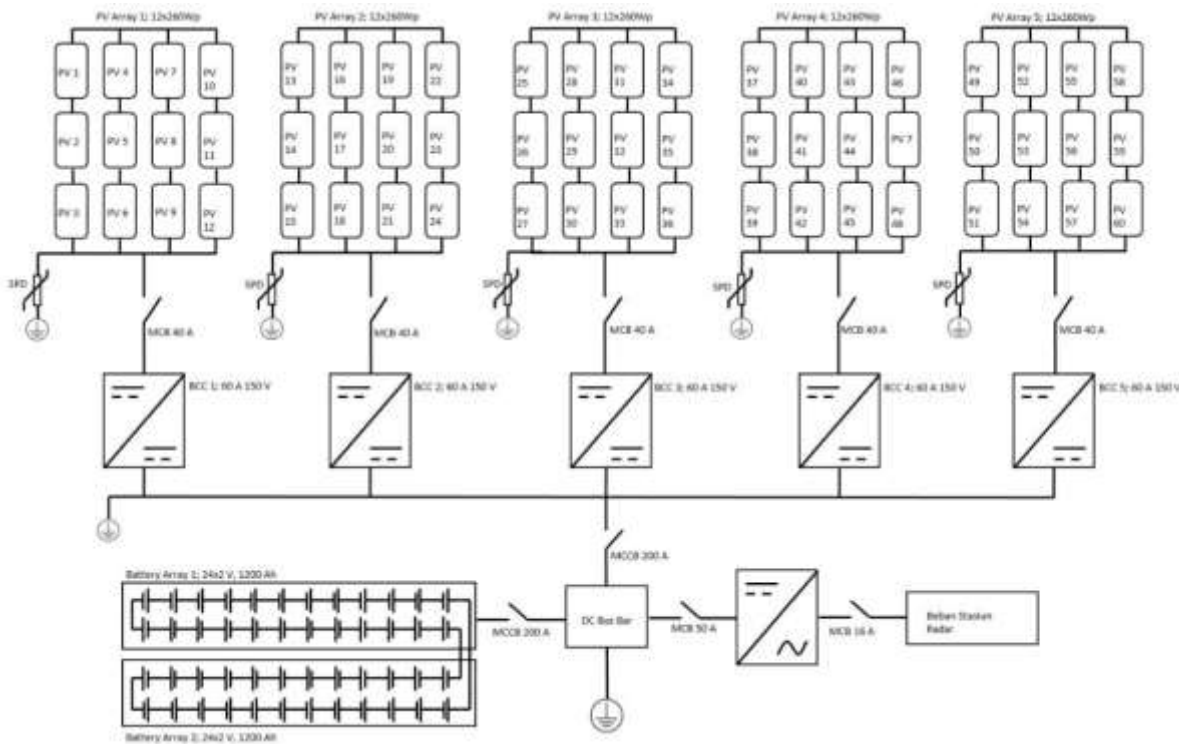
PV Array 1: 12x260Wp

PV 1
PV 4
PV 7
PV 10
PV 2
PV 5
PV 8
PV 11
PV 3
PV 6
PV 9
PV 12

PV Array 2: 12x260Wp

PV 13
PV 16
PV 19
PV 22
PV 14
PV 17
PV 20
PV 23
PV 15
PV 18
PV 21
PV 24

PV Array 3: 12x260Wp

PV 25
PV 28
PV 31
PV 34
PV 26
PV 29
PV 32
PV 35
PV 27
PV 30
PV 33
PV 36

PV Array 4: 12x260Wp

PV 37
PV 40
PV 43
PV 46
PV 38
PV 41
PV 44
PV 47
PV 39
PV 42
PV 45
PV 48

PV Array 5: 12x260Wp

PV 49
PV 52
PV 55
PV 58
PV 50
PV 53
PV 56
PV 59
PV 51
PV 54
PV 57
PV 60

SPD
MCB 40 A
SPD
MCB 40 A
SPD
MCB 40 A
SPD
MCB 40 A
SPD
MCB 40 A

BCC 1; 60 A 150 V
BCC 2; 60 A 150 V
BCC 3; 60 A 150 V
BCC 4; 60 A 150 V
BCC 5; 60 A 150 V

MCCB 200 A

Battery Array 1; 24x2 V, 1200 Ah

MCCB 200 A
DC Bus Bar
MCB 50 A
MCB 16 A
Beban Stasiun Radar

Battery Array 2; 24x2 V, 1200 Ah